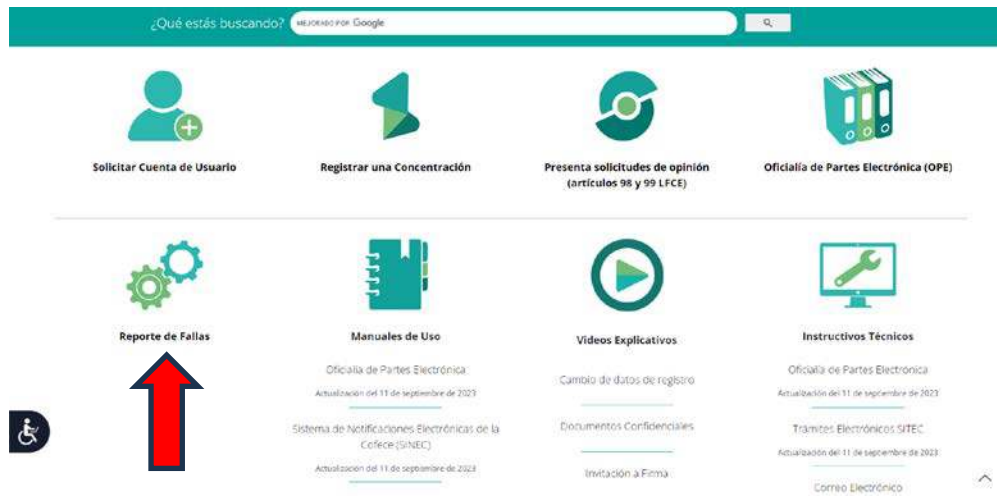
¿Qué estás buscando? MEJORADO POR Google

Solicitar Cuenta de Usuario

Registrar una Concentración

Presenta solicitudes de opinión (artículos 98 y 99 LFCE)

Oficialía de Partes Electrónica (OPE)

Reporte de Fallas

Manuales de Uso

Oficialía de Partes Electrónica
Actualización del 11 de septiembre de 2023

Sistema de Notificaciones Electrónicas de la Cofece (SINEC)
Actualización del 11 de septiembre de 2023

Videos Explicativos

Cambio de datos de registro

Documentos Confidenciales

Invitación a Firma

Instructivos Técnicos

Oficialía de Partes Electrónica
Actualización del 11 de septiembre de 2023

Trámites Electrónicos SITEC
Actualización del 11 de septiembre de 2023

Correo Electrónico